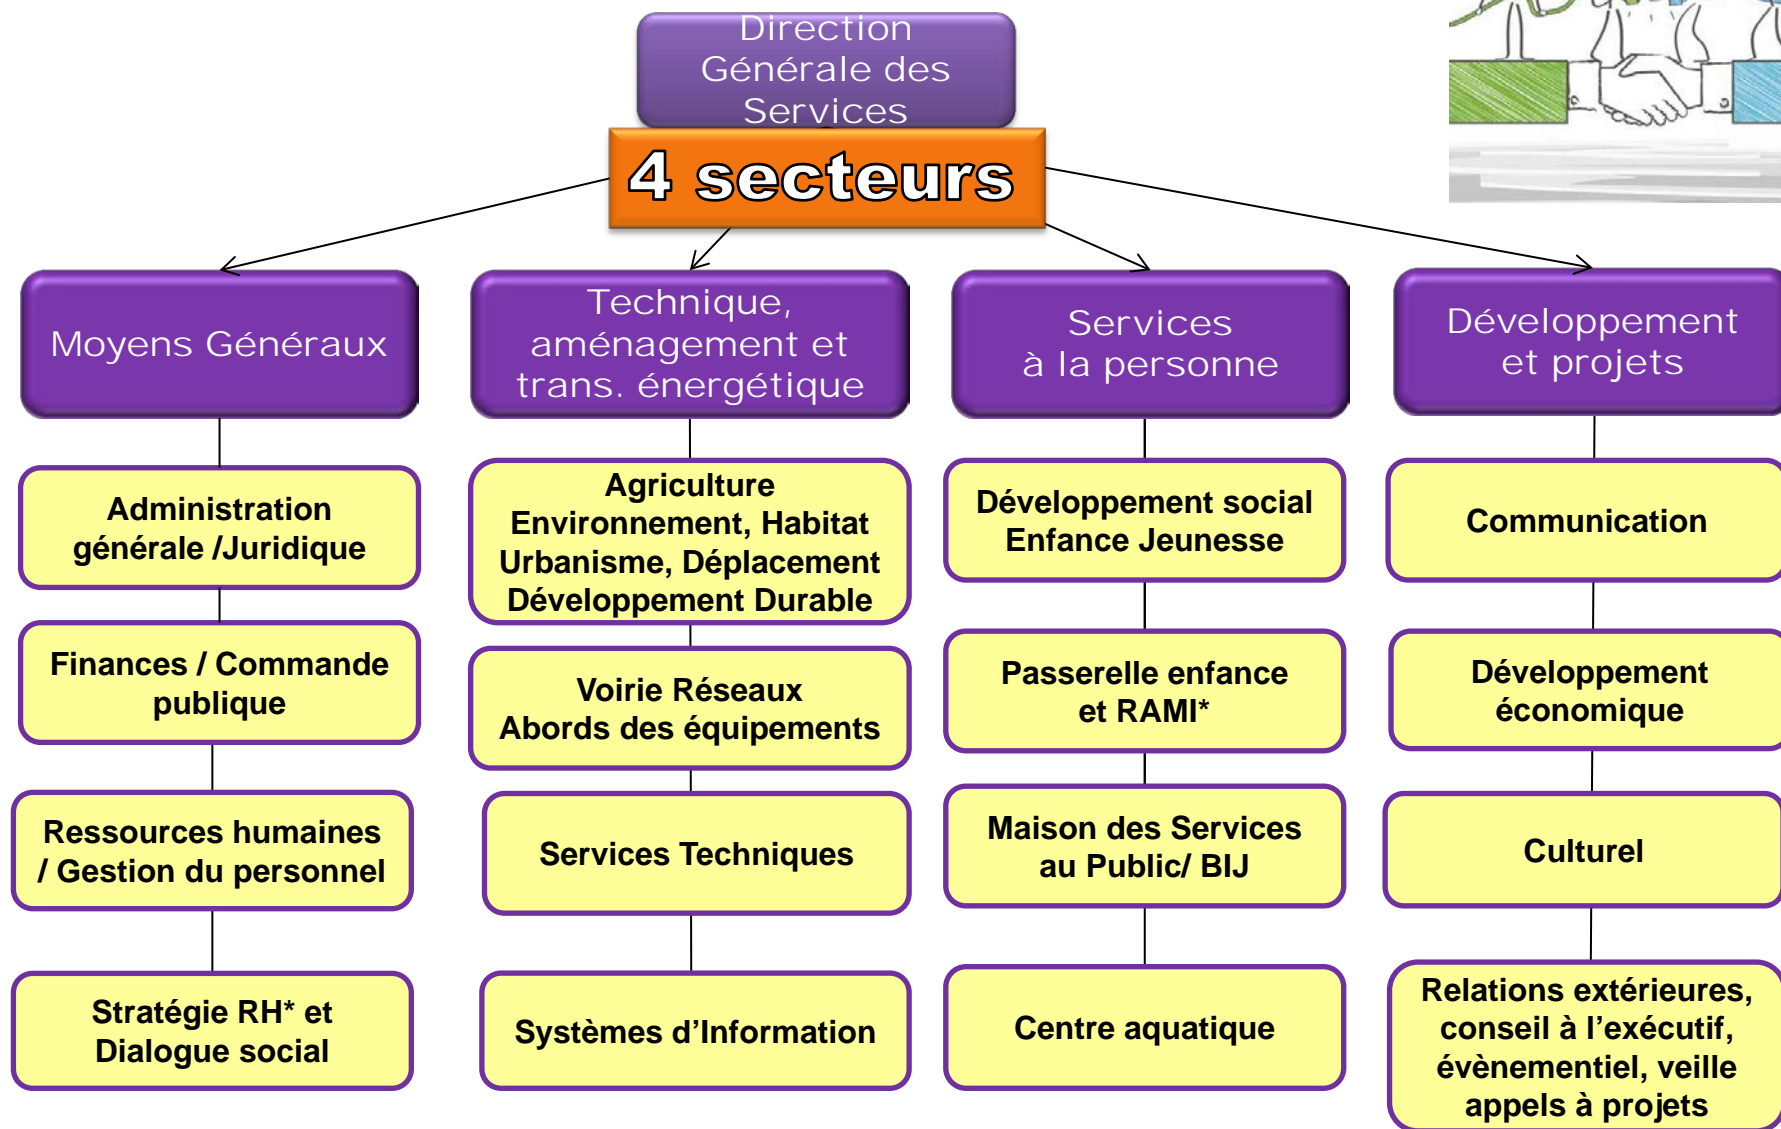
Direction Générale des Services

4 secteurs

Moyens Généraux

Administration générale /Juridique

Finances / Commande publique

Ressources humaines / Gestion du personnel

Stratégie RH* et Dialogue social

Technique, aménagement et trans. énergétique

Agriculture Environnement, Habitat Urbanisme, Déplacement Développement Durable

Voirie Réseaux Abords des équipements

Services Techniques

Systèmes d'Information

Services à la personne

Développement social Enfance Jeunesse

Passerelle enfance et RAMI*

Maison des Services au Public/ BIJ

Centre aquatique

Développement et projets

Communication

Développement économique

Culturel

Relations extérieures, conseil à l'exécutif, évènementiel, veille appels à projets